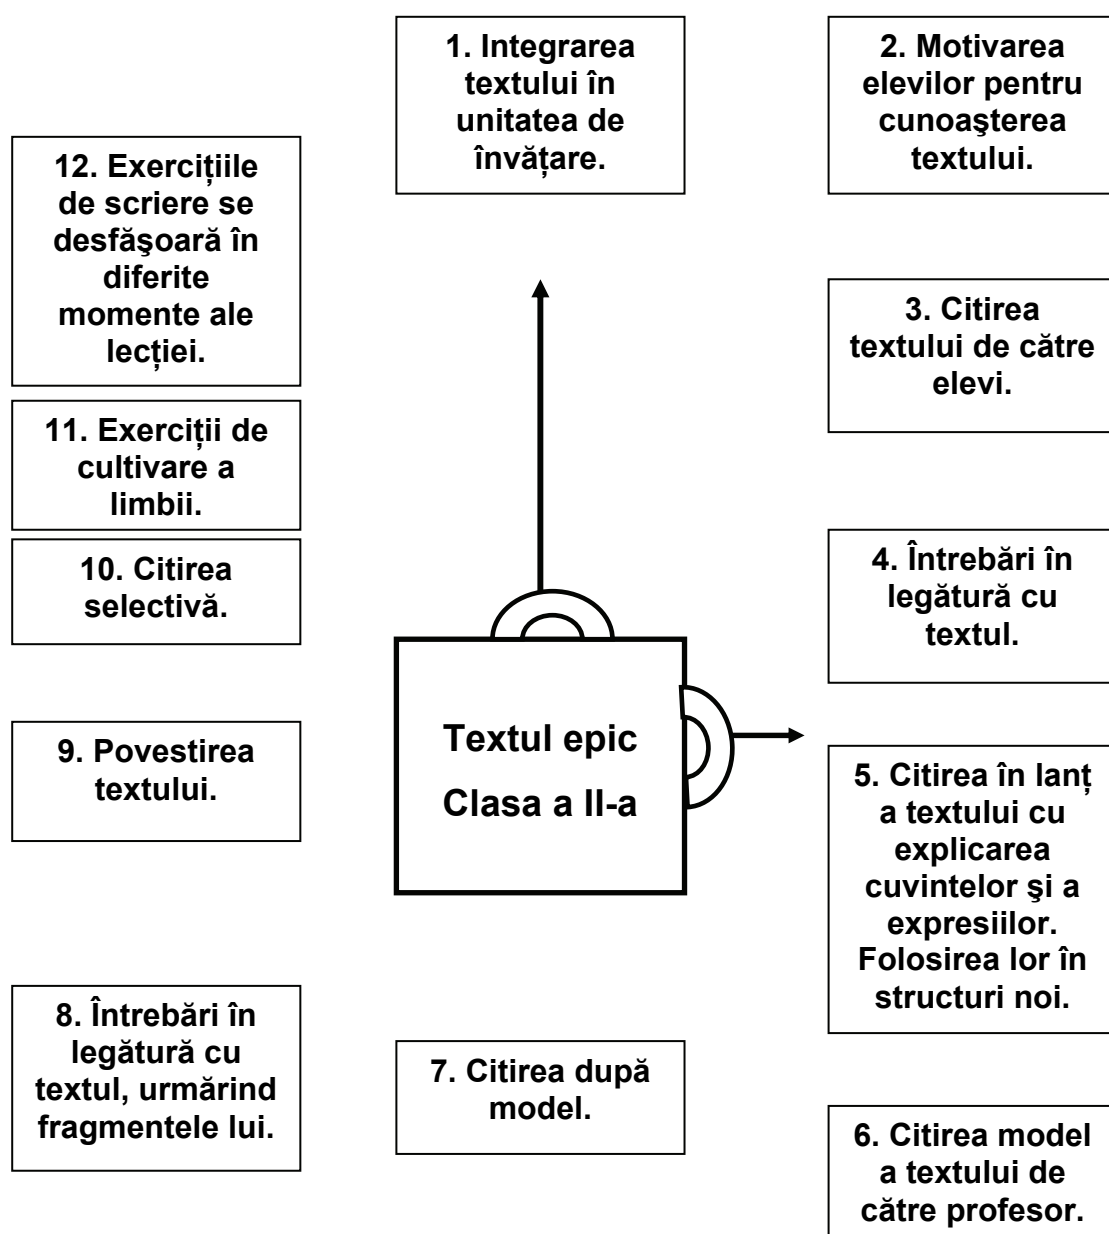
1. Integrarea textului în unitatea de învățare.

2. Motivarea elevilor pentru cunoaşterea textului.

12. Exercițiile de scriere se desfăşoară în diferite momente ale lecției.

3. Citirea textului de către elevi.

11. Exerciții de cultivare a limbii.

10. Citirea selectivă.

4. Întrebări în legătură cu textul.

Textul epic
Clasa a II-a

9. Povestirea textului.

5. Citirea în lanț a textului cu explicarea cuvintelor şi a expresiilor. Folosirea lor în structuri noi.

8. Întrebări în legătură cu textul, urmărind fragmentele lui.

7. Citirea după model.

6. Citirea model a textului de către profesor.